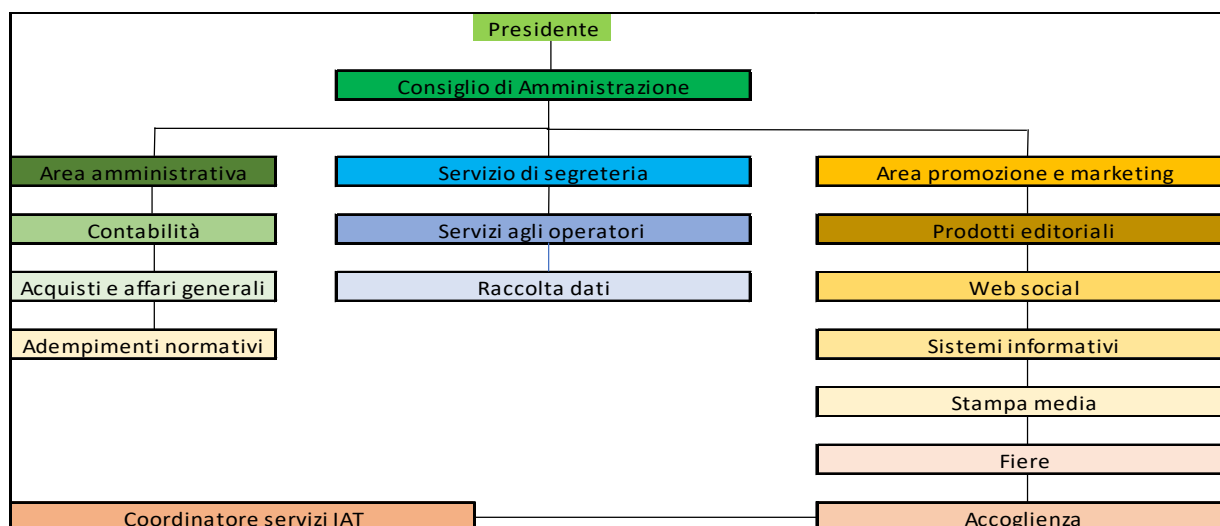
Presidente

Consiglio di Amministrazione

Area amministrativa

Contabilità

Acquisti e affari generali

Adempimenti normativi

Servizio di segreteria

Servizi agli operatori

Raccolta dati

Area promozione e marketing

Prodotti editoriali

Web social

Sistemi informativi

Stampa media

Fiere

Coordinatore servizi IAT

Accoglienza